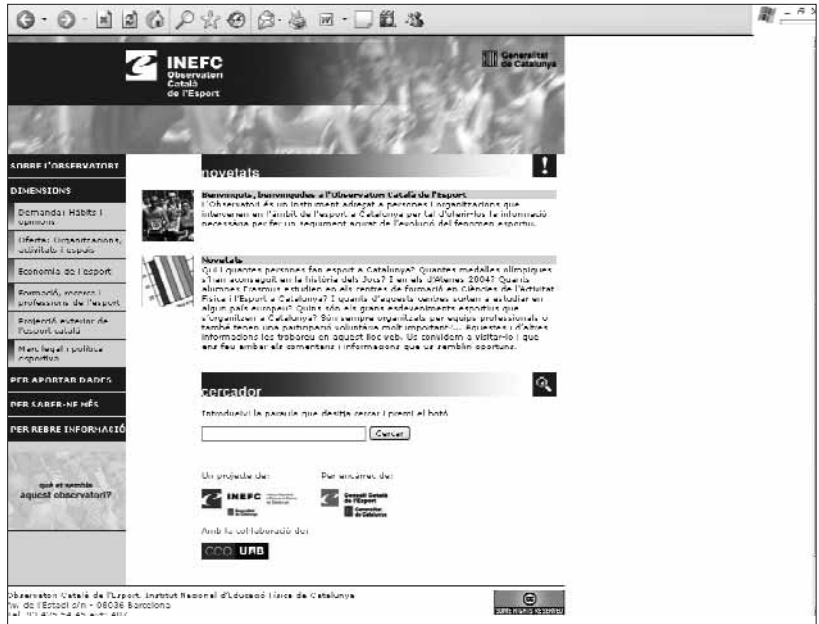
INEFC
Observatori Català de l'Esport

Generalitat de Catalunya

SOBRE L'OBSERVATORI
DIMENSIONS
Demanda: hàbits i opinions
Oferta: organitzacions, activitats i espais
Economia de l'esport
Formació, recerca i professions de l'esport
Projecció exterior de l'esport català
Marc legal i política esportiva
PER APORTAR DADES
PER SABER-NE MÉS
PER REBRE INFORMACIÓ

què et sembla aquest observatori?

novetats

Benvinguts, benvingudes a l'Observatori Català de l'Esport
L'Observatori és un instrument adreçat a persones i organitzacions que intervenen en l'àmbit de l'esport a Catalunya per tal d'oferir-los la informació necessària per fer un seguiment acurat de l'evolució del fenomen esportiu.

Novetats
Què i quantes persones fan esport a Catalunya? Quantes medalles olímpiques s'han aconseguit en la història dels Jocs? I en els d'Atenes 2004? Quants alumnes s'estan estudien en els centres de formació en Ciències de l'Activitat Física i l'Esport a Catalunya? I quants d'aquests centres surten a estudiar en algun país europeu? Quins són els grans esdeveniments esportius que s'organitzen a Catalunya? Són sempre organitzats per equips professionals o també tenen una participació voluntària molt important?... Aquestes i d'altres informacions les trobareu en aquest lloc web. Us convidem a visitar-lo i que ens feu arribar els comentaris i informacions que us semblin oportuns.

cercador

Introduïu la paraula que desitja cercar i premi el botó

Cercar

Un projecte de:
INEFC
Per encàrrec de:
Consell Català de l'Esport
Amb la col·laboració de:
CCC UAB

Observatori Català de l'Esport. Institut Nacional d'Educació Física de Catalunya
Av. de l'Estadi s/n - 08038 Barcelona
Tel. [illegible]